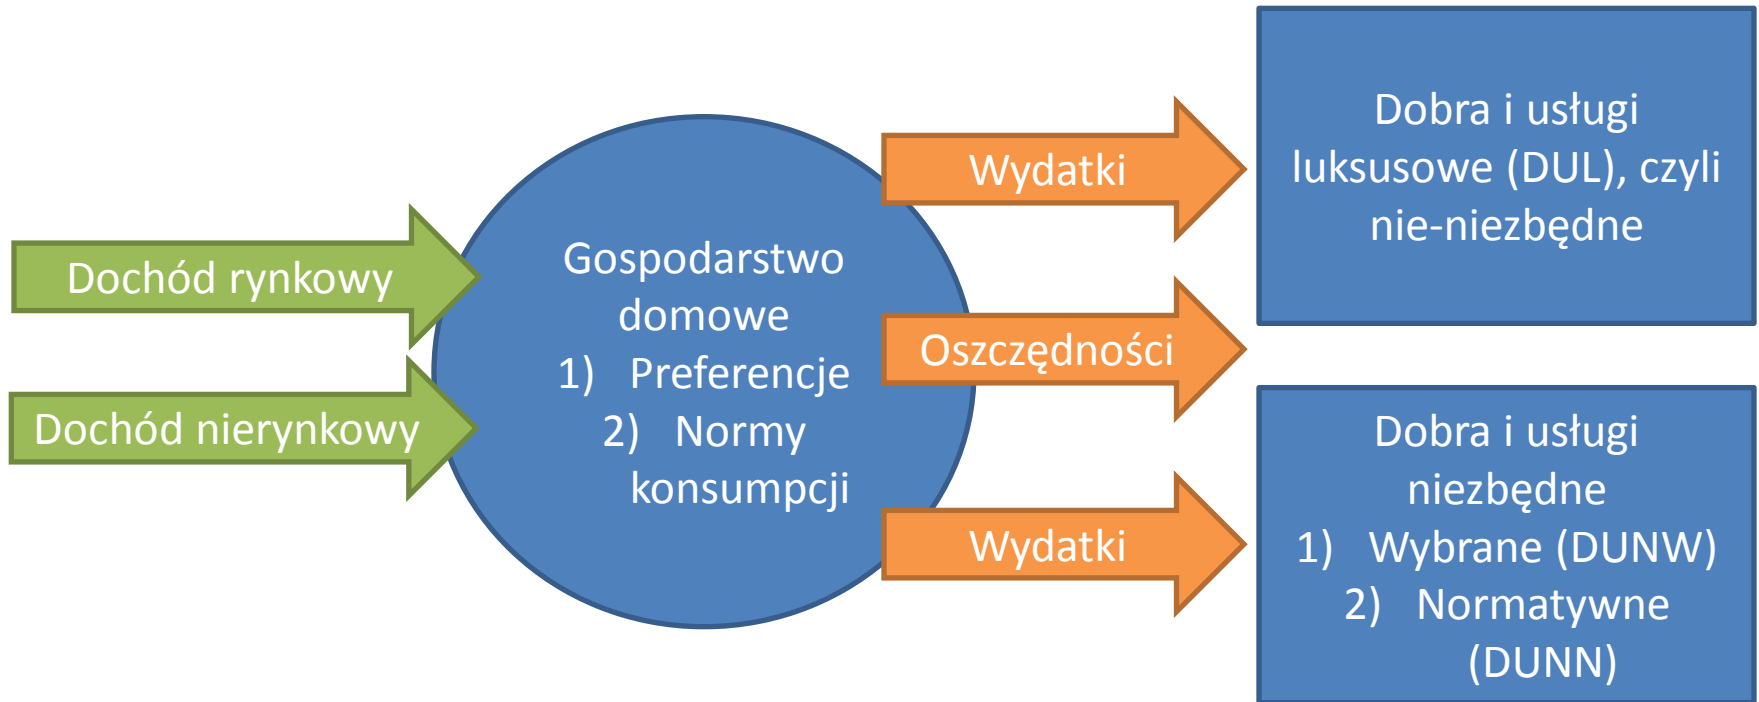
Dochód rynkowy

Dochód nierynkowy

Gospodarstwo domowe
1) Preferencje
2) Normy konsumpcji

Wydatki

Oszczędności

Wydatki

Dobra i usługi luksusowe (DUL), czyli nie-niezbędne

Dobra i usługi niezbędne
1) Wybrane (DUNW)
2) Normatywne (DUNN)